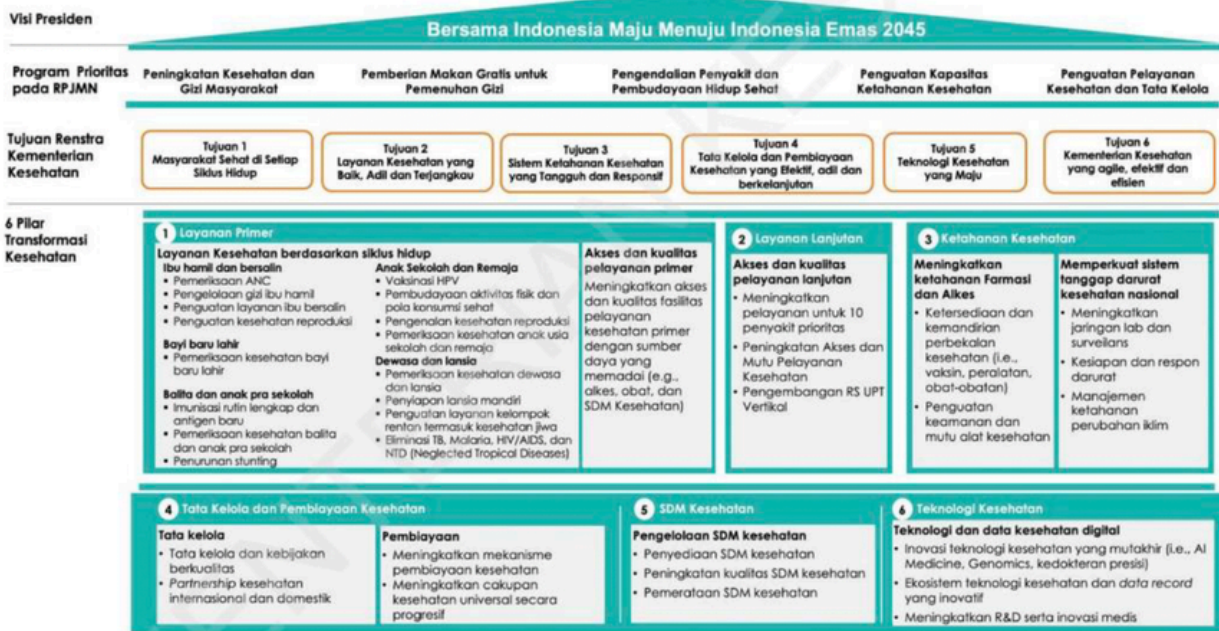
Visi Presiden

Bersama Indonesia Maju Menuju Indonesia Emas 2045

Program Prioritas pada RPJMN

Peningkatan Kesehatan dan Gizi Masyarakat

Pemberian Makan Gratis untuk Pemenuhan Gizi

Pengendalian Penyakit dan Pembudayaan Hidup Sehat

Penguatan Kapasitas Ketahanan Kesehatan

Penguatan Pelayanan Kesehatan dan Tata Kelola

Tujuan Renstra Kementerian Kesehatan

Tujuan 1
Masyarakat Sehat di Setiap Siklus Hidup

Tujuan 2
Layanan Kesehatan yang Baik, Adil dan Terjangkau

Tujuan 3
Sistem Ketahanan Kesehatan yang Tangguh dan Responsif

Tujuan 4
Tata Kelola dan Pembiayaan Kesehatan yang Efektif, adil dan berkelanjutan

Tujuan 5
Teknologi Kesehatan yang Maju

Tujuan 6
Kementerian Kesehatan yang agile, efektif dan efisien

6 Pilar Transformasi Kesehatan

1 Layanan Primer

Layanan Kesehatan berdasarkan siklus hidup

Ibu hamil dan bersalin
• Pemeriksaan ANC
• Pengelolaan gizi ibu hamil
• Penguatan layanan ibu bersalin
• Penguatan kesehatan reproduksi

Bayi baru lahir
• Pemeriksaan kesehatan bayi baru lahir

Balita dan anak pra sekolah
• Imunisasi rutin lengkap dan antigen baru
• Pemeriksaan kesehatan balita dan anak pra sekolah
• Penurunan stunting

Anak Sekolah dan Remaja
• Vaksinasi HPV
• Pembudayaan aktivitas fisik dan pola konsumsi sehat
• Pengenalan kesehatan reproduksi
• Pemeriksaan kesehatan anak usia sekolah dan remaja

Dewasa dan lansia
• Pemeriksaan kesehatan dewasa dan lansia
• Penyiapan lansia mandiri
• Penguatan layanan kelompok rentan termasuk kesehatan jiwa
• Eliminasi TB, Malaria, HIV/AIDS, dan NTD (Neglected Tropical Diseases)

Akses dan kualitas pelayanan primer
Meningkatkan akses dan kualitas fasilitas pelayanan kesehatan primer dengan sumber daya yang memadai (e.g., alkes, obat, dan SDM Kesehatan)

2 Layanan Lanjutan

Akses dan kualitas pelayanan lanjutan
• Meningkatkan pelayanan untuk 10 penyakit prioritas
• Peningkatan Akses dan Mutu Pelayanan Kesehatan
• Pengembangan RS UPT Vertikal

3 Ketahanan Kesehatan

Meningkatkan ketahanan Farmasi dan Alkes
• Ketersediaan dan kemandirian perbekalan kesehatan (i.e., vaksin, peralatan, obat-obatan)
• Penguatan keamanan dan mutu alat kesehatan

Memperkuat sistem tanggap darurat kesehatan nasional
• Meningkatkan jaringan lab dan surveilans
• Kesiapan dan respon darurat
• Manajemen ketahanan perubahan iklim

4 Tata Kelola dan Pembiayaan Kesehatan

Tata kelola
• Tata kelola dan kebijakan berkualitas
• Partnership kesehatan internasional dan domestik

Pembiayaan
• Meningkatkan mekanisme pembiayaan kesehatan
• Meningkatkan cakupan kesehatan universal secara progresif

5 SDM Kesehatan

Pengelolaan SDM kesehatan
• Penyediaan SDM kesehatan
• Peningkatan kualitas SDM kesehatan
• Pemerataan SDM kesehatan

6 Teknologi Kesehatan

Teknologi dan data kesehatan digital
• Inovasi teknologi kesehatan yang mutakhir (i.e., AI Medicine, Genomics, kedokteran presisi)
• Ekosistem teknologi kesehatan dan data record yang inovatif
• Meningkatkan R&D serta inovasi medis